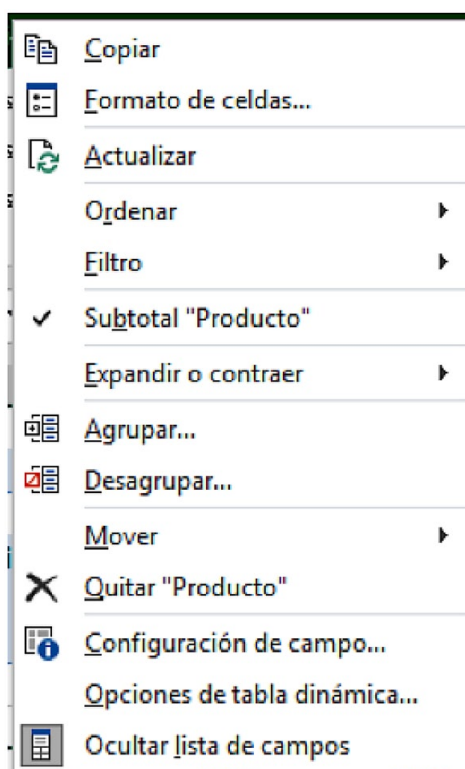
Copiar
Formato de celdas...
Actualizar
Ordenar
Filtro
Subtotal "Producto"
Expandir o contraer
Agrupar...
Desagrupar...
Mover
Quitar "Producto"
Configuración de campo...
Opciones de tabla dinámica...
Ocultar lista de campos